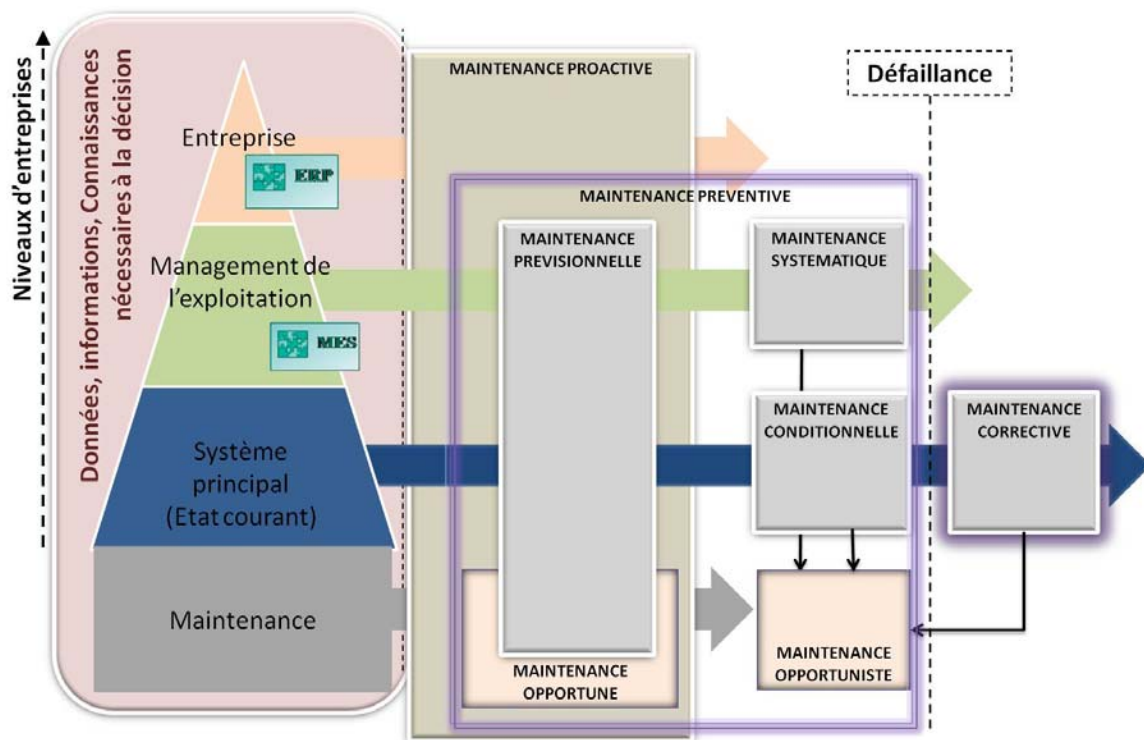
Niveaux d'entreprises

Données, informations, Connaissances nécessaires à la décision

Entreprise

ERP

Management de l'exploitation

MES

Système principal (Etat courant)

Maintenance

MAINTENANCE PROACTIVE

Défaillance

MAINTENANCE PREVENTIVE

MAINTENANCE PREVISIONNELLE

MAINTENANCE SYSTEMATIQUE

MAINTENANCE CONDITIONNELLE

MAINTENANCE CORRECTIVE

MAINTENANCE OPPORTUNE

MAINTENANCE OPPORTUNISTE